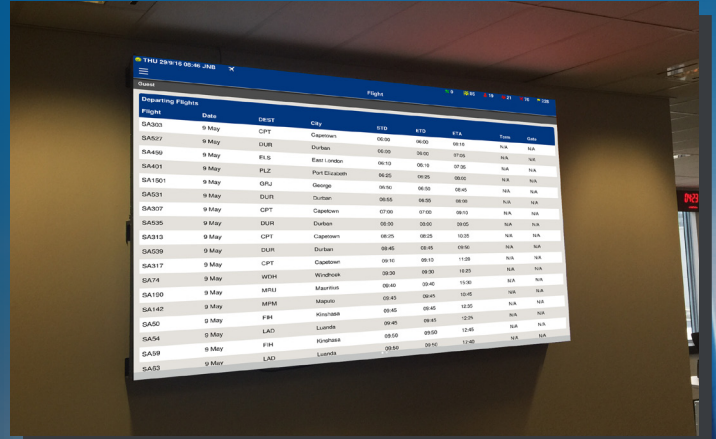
THU 29/9/16 08:46 JNB

Guest

Flight

Departing Flights

| Flight | Date | DEST | City | STD | ETD | ETA | Term | Gate |
|---|---|---|---|---|---|---|---|---|
| SA303 | 9 May | CPT | Capetown | 06:00 | 06:00 | 08:10 | N/A | N/A |
| SA527 | 9 May | DUR | Durban | 06:00 | 06:00 | 07:05 | N/A | N/A |
| SA459 | 9 May | ELS | East London | 06:10 | 06:10 | 07:35 | N/A | N/A |
| SA401 | 9 May | PLZ | Port Elizabeth | 06:25 | 06:25 | 08:02 | N/A | N/A |
| SA1501 | 9 May | GRJ | George | 06:50 | 06:50 | 08:45 | N/A | N/A |
| SA531 | 9 May | DUR | Durban | 06:55 | 06:55 | 08:00 | N/A | N/A |
| SA307 | 9 May | CPT | Capetown | 07:00 | 07:00 | 09:10 | N/A | N/A |
| SA535 | 9 May | DUR | Durban | 08:00 | 08:00 | 09:05 | N/A | N/A |
| SA313 | 9 May | CPT | Capetown | 08:25 | 08:25 | 10:35 | N/A | N/A |
| SA539 | 9 May | DUR | Durban | 08:45 | 08:45 | 09:50 | N/A | N/A |
| SA317 | 9 May | CPT | Capetown | 09:10 | 09:10 | 11:20 | N/A | N/A |
| SA74 | 9 May | WDH | Windhoek | 09:30 | 09:30 | 10:25 | N/A | N/A |
| SA190 | 9 May | MRU | Mauritius | 09:40 | 09:40 | 15:30 | N/A | N/A |
| SA142 | 9 May | MPM | Maputo | 09:45 | 09:45 | 10:45 | N/A | N/A |
| SA50 | 9 May | FIH | Kinshasa | 09:45 | 09:45 | 12:25 | N/A | N/A |
| SA54 | 9 May | LAD | Luanda | 09:45 | 09:45 | 12:30 | N/A | N/A |
| SA59 | 9 May | FIH | Kinshasa | 09:50 | 09:50 | 12:45 | N/A | N/A |
| SA63 | 9 May | LAD | Luanda | 09:50 | 09:50 | 12:40 | N/A | N/A |